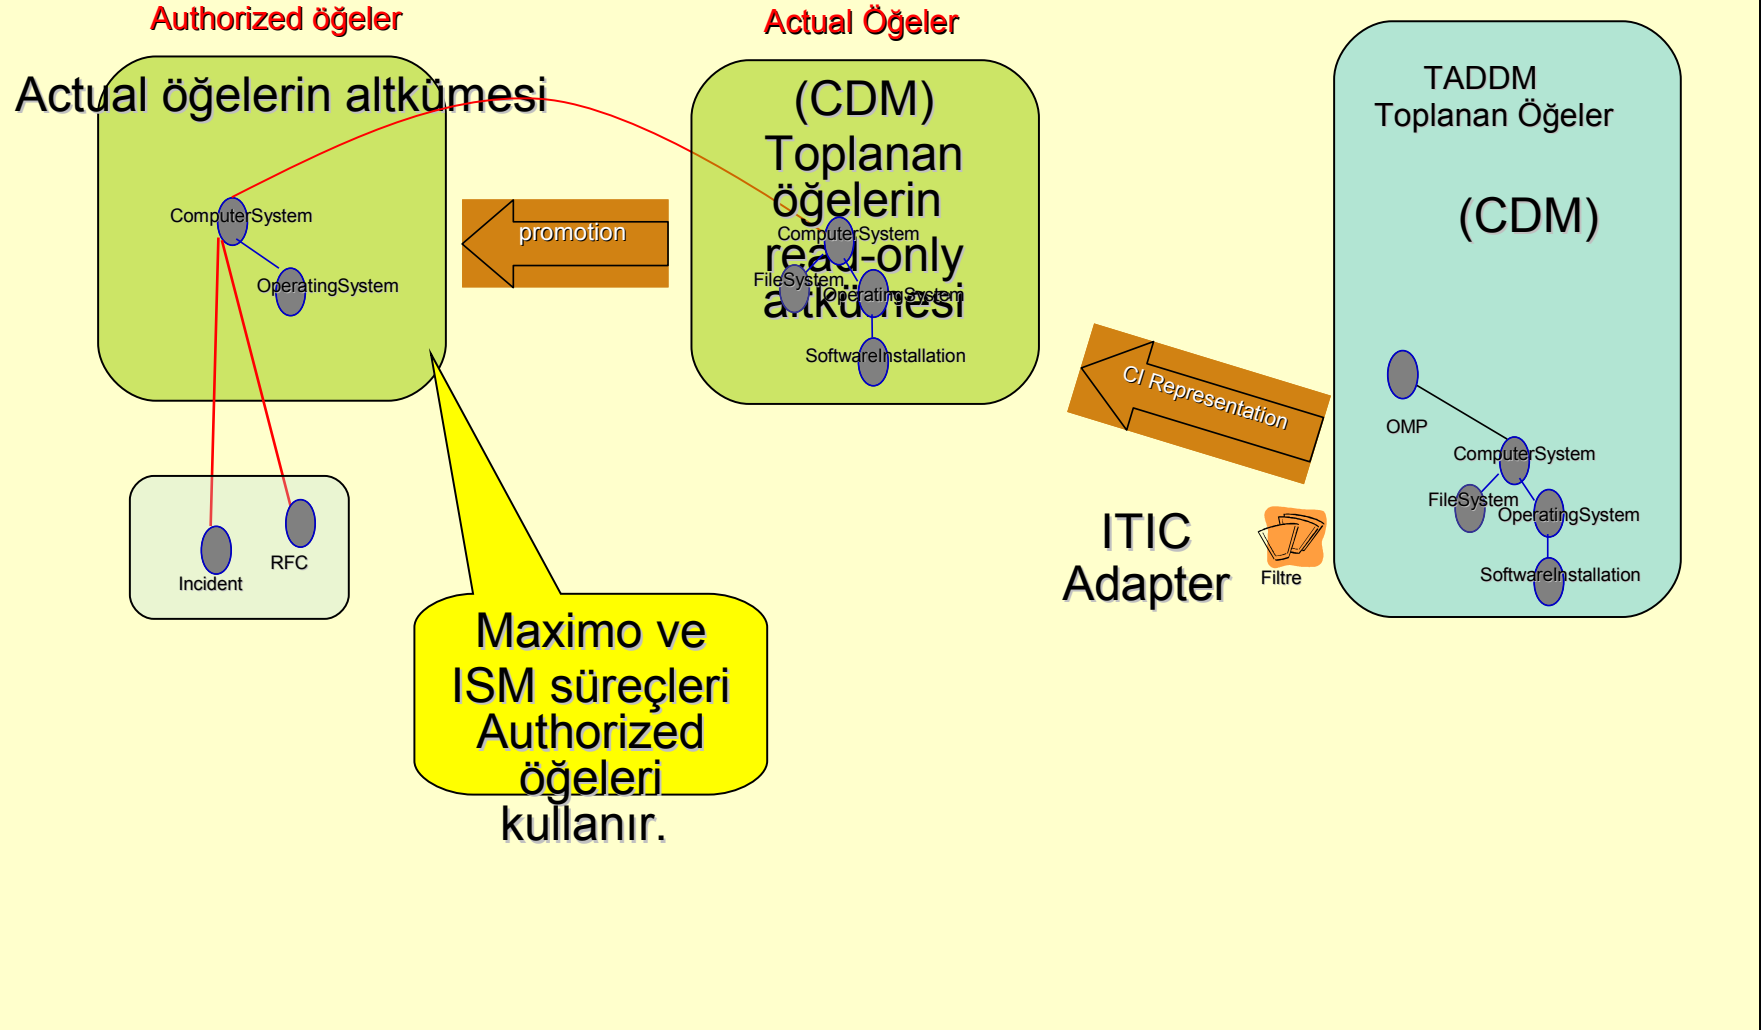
Authorized öğeler

Actual Öğeler

Actual öğelerin altkümesi

ComputerSystem

OperatingSystem

promotion

(CDM) Toplanan öğelerin read-only altkümesi

ComputerSystem

FileSystem

OperatingSystem

SoftwareInstallation

TADDM Toplanan Öğeler

(CDM)

CI Representation

OMP

ComputerSystem

FileSystem

OperatingSystem

SoftwareInstallation

Incident

RFC

Maximo ve ISM süreçleri Authorized öğeleri kullanır.

ITIC Adapter

Filtre